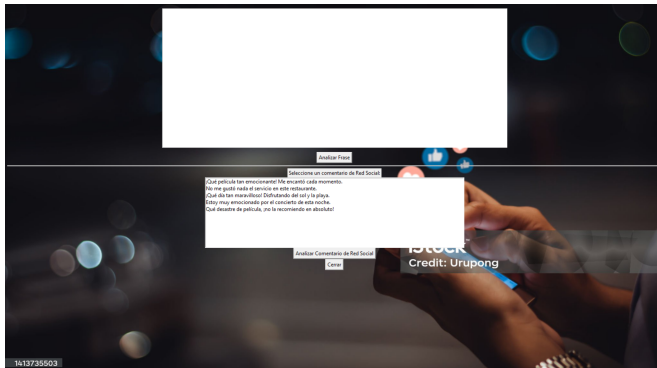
Analizar Frase

Seleccione un comentario de Red Social:

¡Qué película tan emocionante! Me encantó cada momento.
No me gustó nada el servicio en este restaurante.
¡Qué día tan maravilloso! Disfrutando del sol y la playa.
Estoy muy emocionado por el concierto de esta noche.
Qué desastre de película, ¡no la recomiendo en absoluto!

iStock
Credit: Urupong

Analizar Comentario de Red Social

Cerrar

1413735503